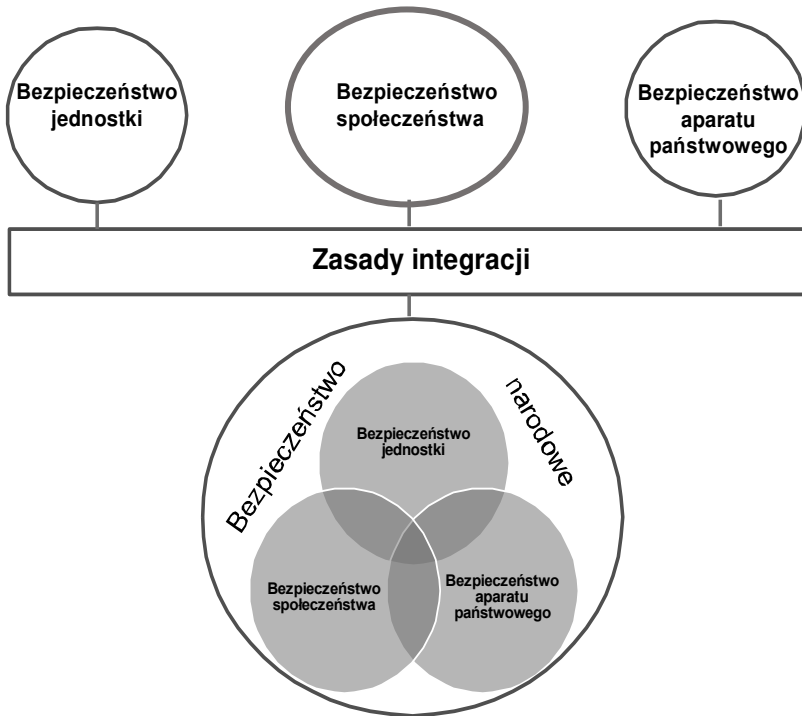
Bezpieczeństwo jednostki

Bezpieczeństwo społeczeństwa

Bezpieczeństwo aparatu państwowego

Zasady integracji

Bezpieczeństwo narodowe

Bezpieczeństwo jednostki

Bezpieczeństwo społeczeństwa

Bezpieczeństwo aparatu państwowego